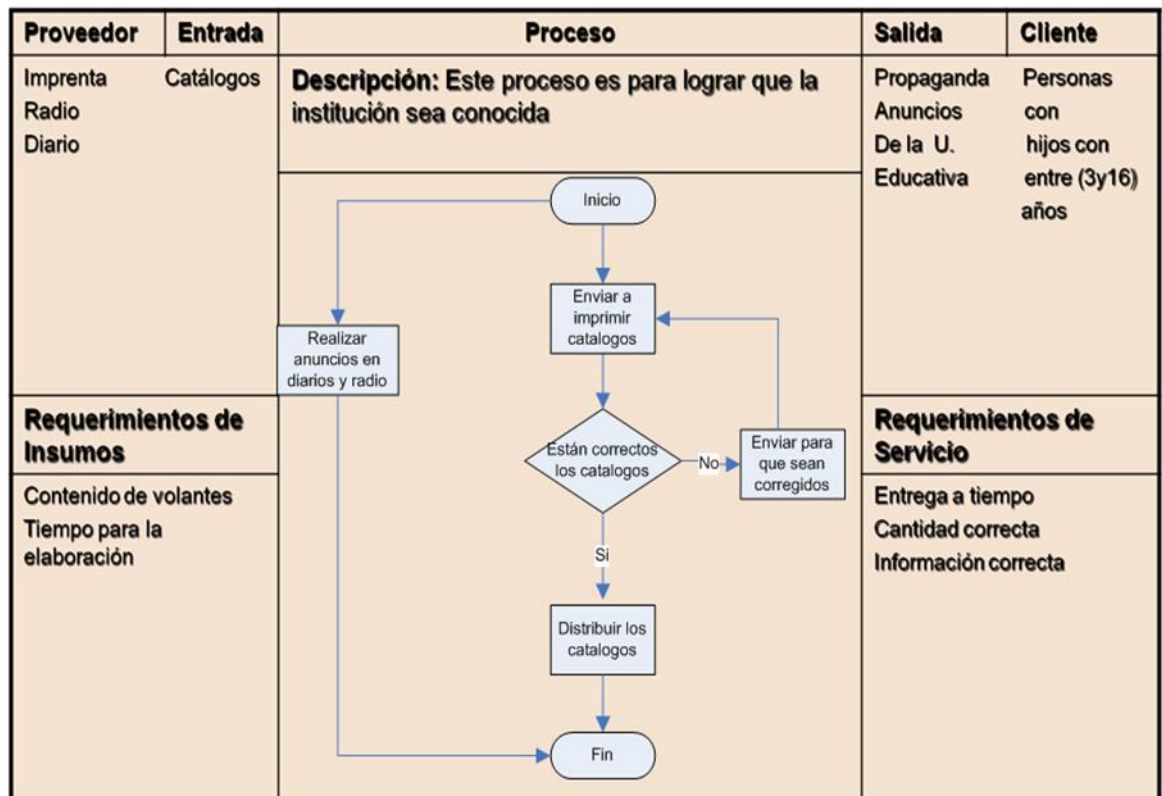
| Proveedor | Entrada | Proceso | Salida | Cliente |
|---|---|---|---|---|
| Imprenta<br>Radio<br>Diario | Catálogos | **Descripción:** Este proceso es para lograr que la institución sea conocida | Propaganda<br>Anuncios<br>De la U.<br>Educativa | Personas con hijos con entre (3y16) años |

Inicio

Realizar anuncios en diarios y radio

Enviar a imprimir catalogos

Están correctos los catalogos

No

Enviar para que sean corregidos

Si

Distribuir los catalogos

Fin

**Requerimientos de Insumos**

Contenido de volantes
Tiempo para la elaboración

**Requerimientos de Servicio**

Entrega a tiempo
Cantidad correcta
Información correcta